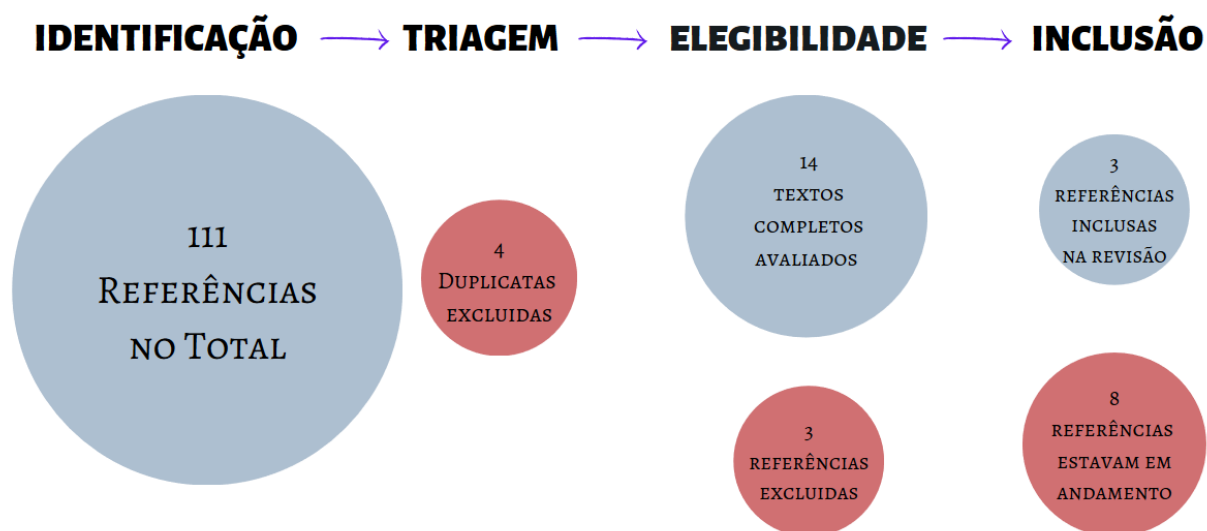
IDENTIFICAÇÃO → TRIAGEM → ELEGIBILIDADE → INCLUSÃO

111
Referências no Total

4
Duplicatas excluidas

14
textos completos avaliados

3
referências excluidas

3
referências inclusas na revisão

8
referências estavam em andamento